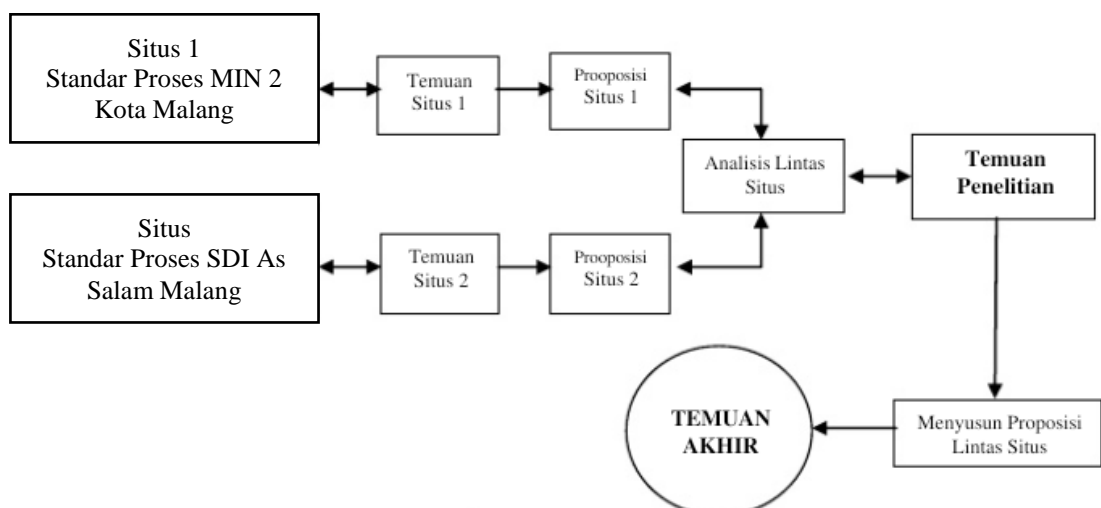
Situs 1
Standar Proses MIN 2
Kota Malang

Temuan
Situs 1

Prooposisi
Situs 1

Analisis Lintas
Situs

Temuan
Penelitian

Situs
Standar Proses SDI As
Salam Malang

Temuan
Situs 2

Prooposisi
Situs 2

TEMUAN
AKHIR

Menyusun Proposisi
Lintas Situs